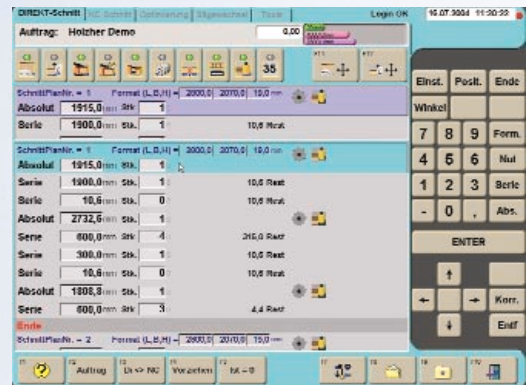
DIREKT-Schnitt | NC Schnitt | Optimierung | Sägewechsel | Tisch | Login OK | 15.07.2004 11:30:22

Auftrag: Holzher Demo | 0,00

35

Einst. | Posit. | Ende
Winkel
7 | 8 | 9 | Form.
4 | 5 | 6 | Nut
1 | 2 | 3 | Serie
- | 0 | , | Abs.
ENTER
Korr.
Entf

SchnittPlanNr. = 1 Format (L,B,H) = 2000,0 | 2070,0 | 19,0 mm
Absolut 1915,0 mm Stk. 1
Serie 1900,0 mm Stk. 1 10,6 Rest

SchnittPlanNr. = 1 Format (L,B,H) = 2000,0 | 2070,0 | 19,0 mm
Absolut 1915,0 mm Stk. 1
Serie 1900,0 mm Stk. 1 10,6 Rest
Serie 10,6 mm Stk. 0 10,6 Rest
Absolut 2732,6 mm Stk. 1
Serie 600,0 mm Stk. 4 215,0 Rest
Serie 300,0 mm Stk. 1 10,6 Rest
Serie 10,6 mm Stk. 0 10,6 Rest
Absolut 1808,8 mm Stk. 1
Serie 600,0 mm Stk. 3 4,4 Rest
Ende
SchnittPlanNr. = 2 Format (L,B,H) = 2800,0 | 2070,0 | 19,0 mm

Auftrag | Di <> NC | Vorzeichen | txt = 0